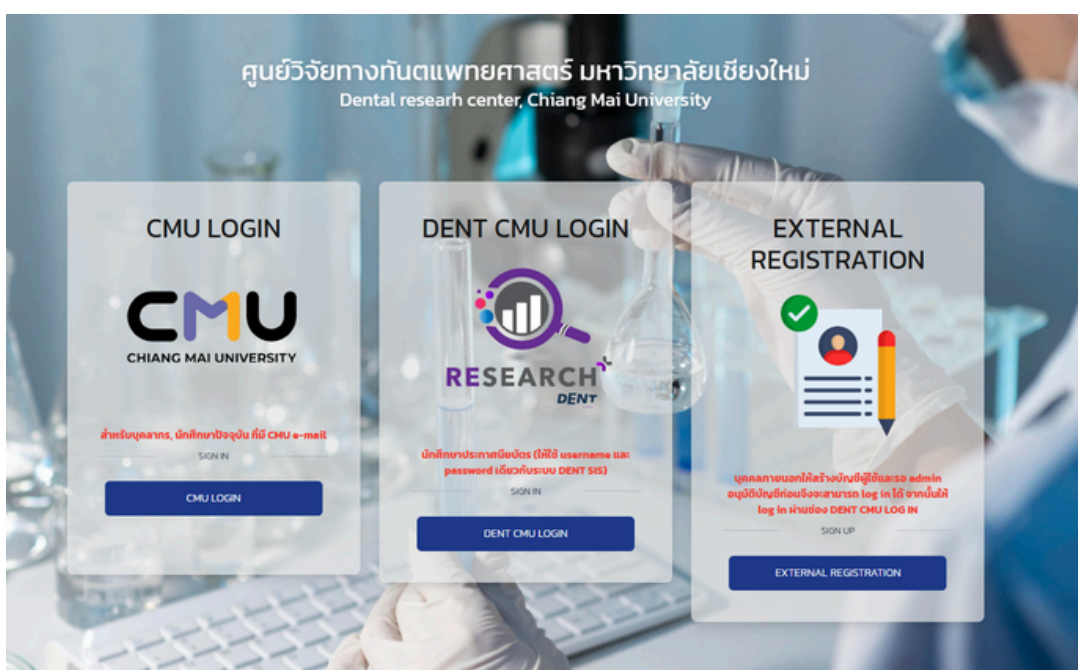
ศูนย์วิจัยทางทันตแพทยศาสตร์ มหาวิทยาลัยเชียงใหม่
Dental researh center, Chiang Mai University

CMU LOGIN

CMU
CHIANG MAI UNIVERSITY

สำหรับบุคลากร, นักศึกษาปัจจุบัน ที่มี CMU e-mail

SIGN IN

CMU LOGIN

DENT CMU LOGIN

RESEARCH
DENT

นักศึกษาประกาศนียบัตร (ให้ใช้ username และ password เดียวกับระบบ DENT SIS)

SIGN IN

DENT CMU LOGIN

EXTERNAL REGISTRATION

บุคคลภายนอกให้สร้างบัญชีผู้ใช้และรอ admin อนุมัติบัญชีก่อนจึงจะสามารถ log in ได้ จากนั้นให้ log in ผ่านช่อง DENT CMU LOG IN

SIGN UP

EXTERNAL REGISTRATION